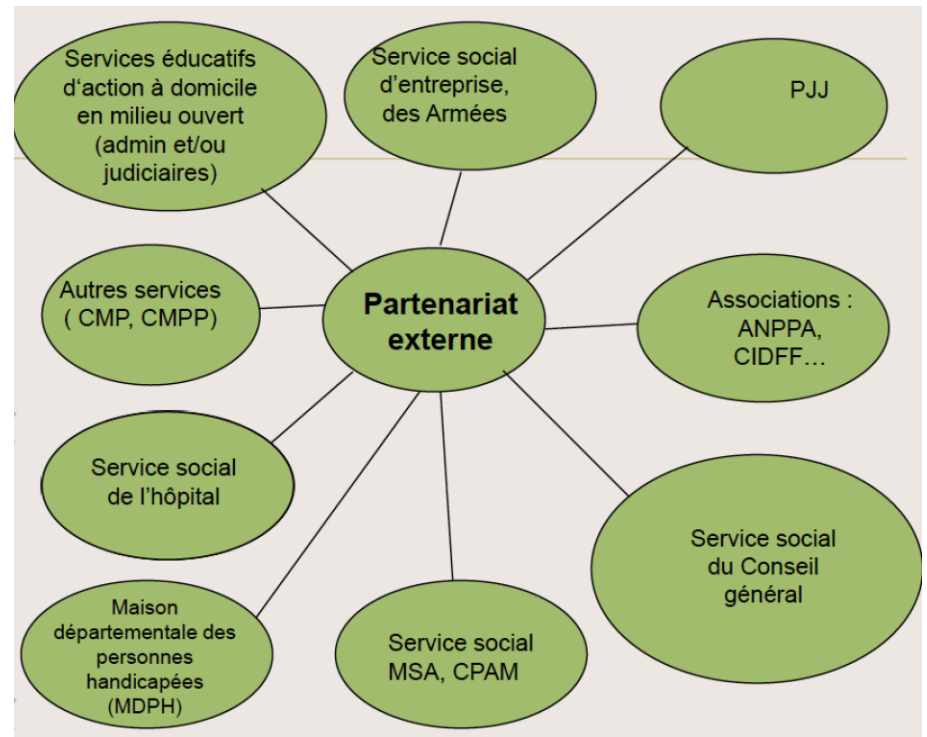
Partenariat externe

Services éducatifs d'action à domicile en milieu ouvert (admin et/ou judiciaires)

Service social d'entreprise, des Armées

PJJ

Autres services ( CMP, CMPP)

Associations : ANPPA, CIDFF…

Service social de l'hôpital

Service social du Conseil général

Maison départementale des personnes handicapées (MDPH)

Service social MSA, CPAM